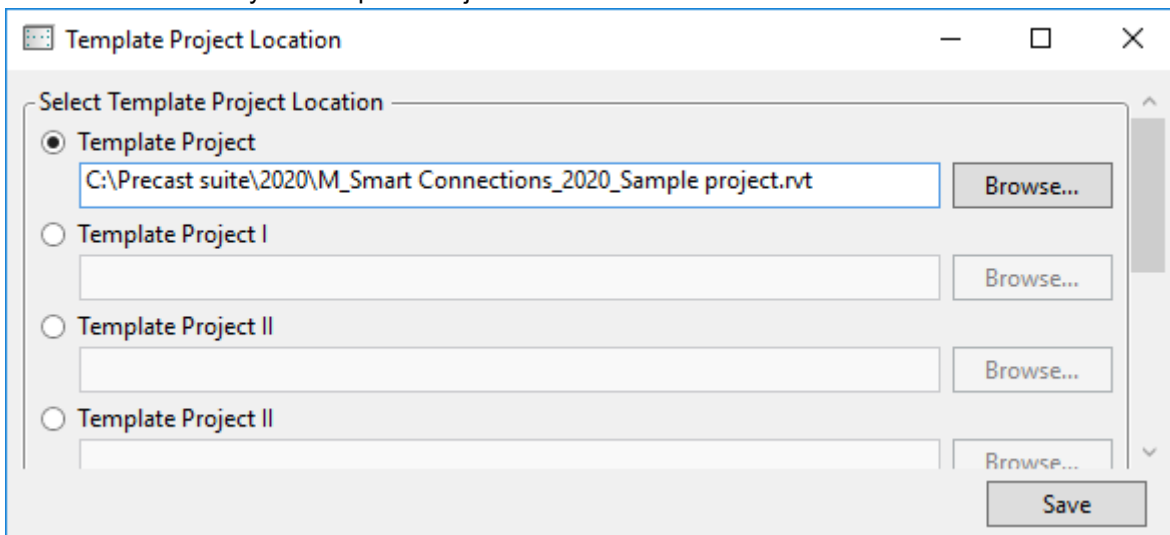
Template Project Location

Select Template Project Location

Template Project

C:\Precast suite\2020\M_Smart Connections_2020_Sample project.rvt

Browse...

Template Project I

Browse...

Template Project II

Browse...

Template Project II

Browse...

Save